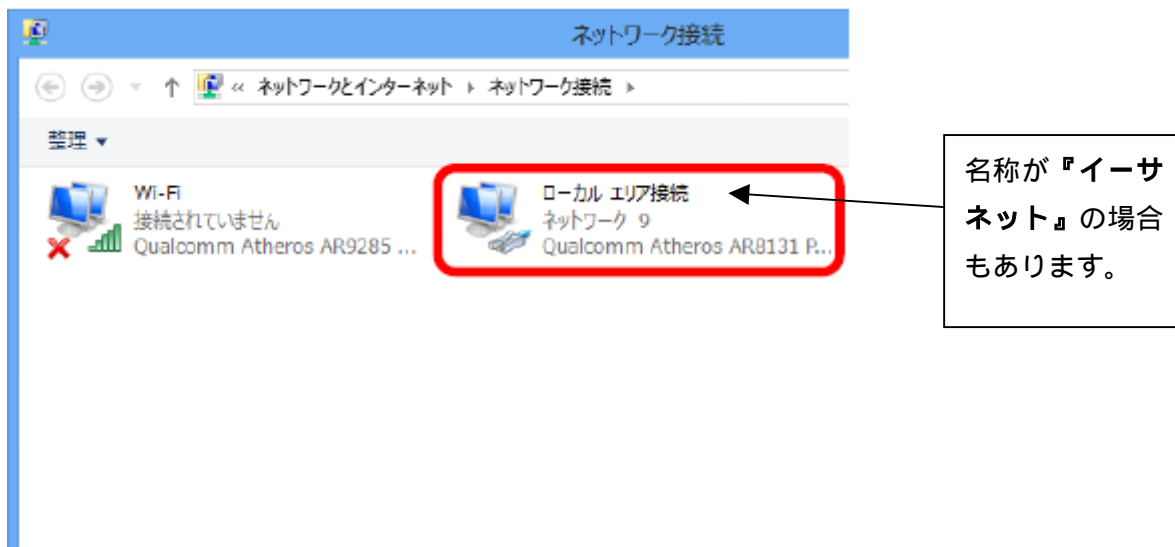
ネットワーク接続

« ネットワークとインターネット › ネットワーク接続 ›

整理 ▾

Wi-Fi
接続されていません
Qualcomm Atheros AR9285 ...

ローカル エリア接続
ネットワーク 9
Qualcomm Atheros AR8131 P...

名称が『イーサネット』の場合もあります。